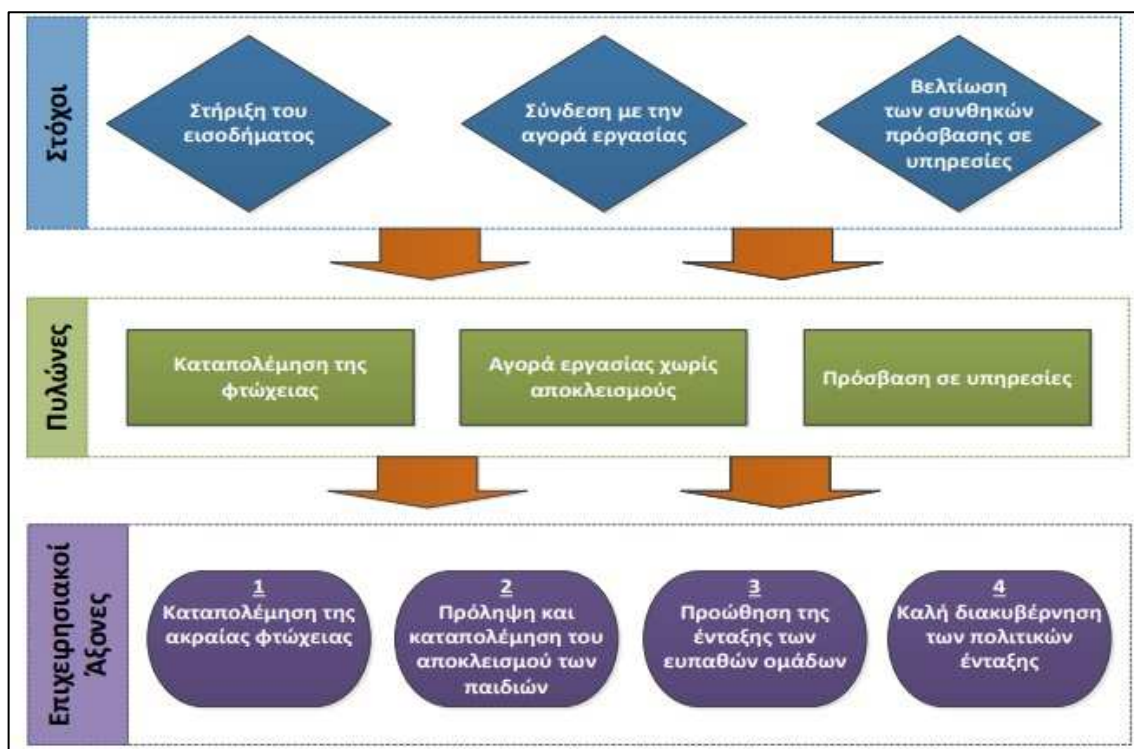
Στόχοι

Στήριξη του εισοδήματος

Σύνδεση με την αγορά εργασίας

Βελτίωση των συνθηκών πρόσβασης σε υπηρεσίες

Πυλώνες

Καταπολέμηση της φτώχειας

Αγορά εργασίας χωρίς αποκλεισμούς

Πρόσβαση σε υπηρεσίες

Επιχειρησιακοί Άξονες

1
Καταπολέμηση της ακραίας φτώχειας

2
Πρόληψη και καταπολέμηση του αποκλεισμού των παιδιών

3
Προώθηση της ένταξης των ευπαθών ομάδων

4
Καλή διακυβέρνηση των πολιτικών ένταξης